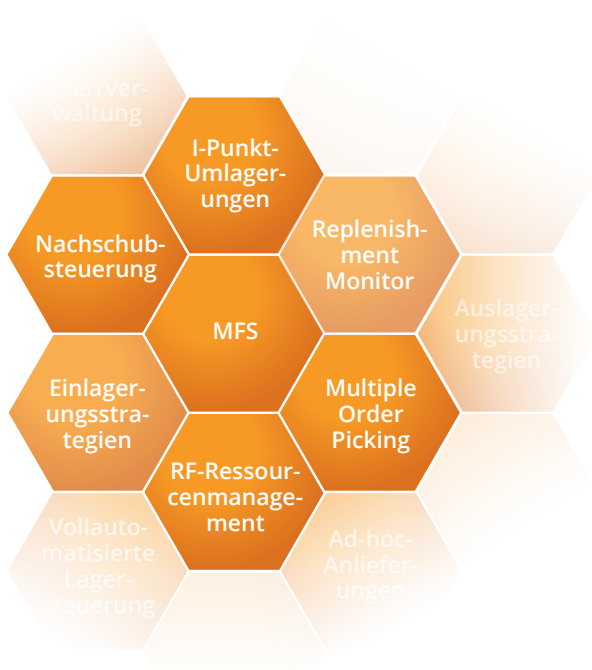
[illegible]perrverwaltung

I-Punkt-Umlagerungen

Nachschubsteuerung

Replenishment Monitor

MFS

Auslagerungsstrategien

Einlagerungsstrategien

Multiple Order Picking

RF-Ressourcenmanagement

Vollautomatisierte Lagersteuerung

Ad-hoc-Anlieferungen